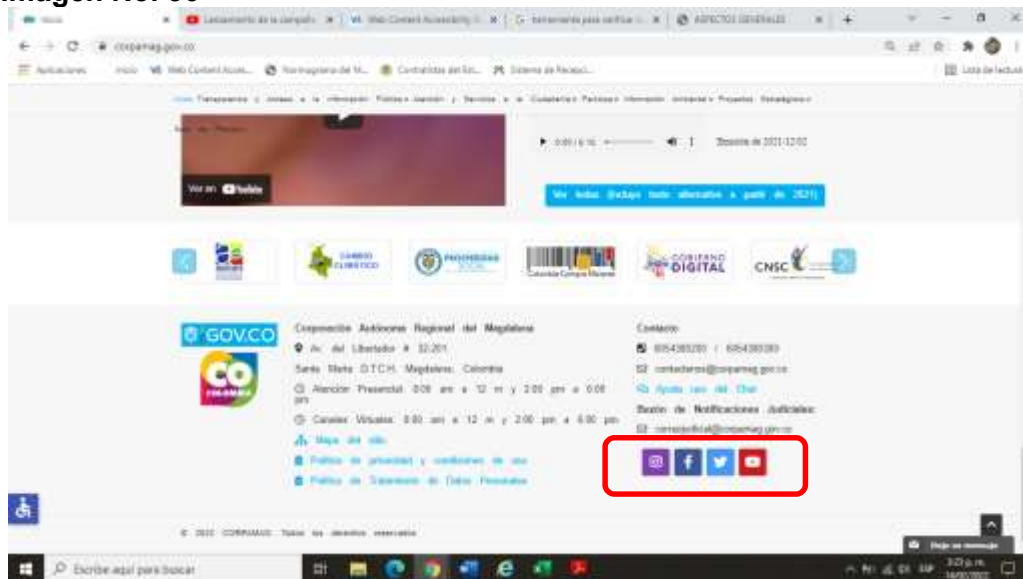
Imagen No. 30

Inicio | Lanzamiento de la campaña | Web Content Accessibility | herramienta para verificar | ASPECTOS GENERALES

corpamag.gov.co

Aplicaciones | Inicio | Web Content Acces... | Normograma del M... | Contratistas del En... | Sistema de Recaud... | Lista de lectura

Inicio Transparencia y acceso a la información Pública • Atención y Servicios a la Ciudadanía • Participa • Información Ambiental • Proyectos Estratégicos •

Ver en YouTube

0:00 / 6:16 | Emisión de 2021-12-02

Ver todos (incluye texto alternativo a partir de 2021)

CAMBIO CLIMÁTICO | PROSPERIDAD SOCIAL | Colombia Compra Eficiente | GOBIERNO DIGITAL | CNSC

GOV.CO

CO COLOMBIA

Corporación Autónoma Regional del Magdalena
Av. del Libertador # 32-201
Santa Marta D.T.C.H. Magdalena, Colombia
Atención Presencial: 8:00 am a 12 m y 2:00 pm a 6:00 pm
Canales Virtuales: 8:00 am a 12 m y 2:00 pm a 6:00 pm
Mapa del sitio
Política de privacidad y condiciones de uso
Política de Tratamiento de Datos Personales

Contacto
6054380200 / 6054380380
contactenos@corpamag.gov.co
Ayuda vía del Chat
Buzón de Notificaciones Judiciales
notijudicial@corpamag.gov.co

© 2022 CORPAMAG Todos los derechos reservados

Deja un mensaje

Escribe aquí para buscar

3:23 p.m.
14/02/2022